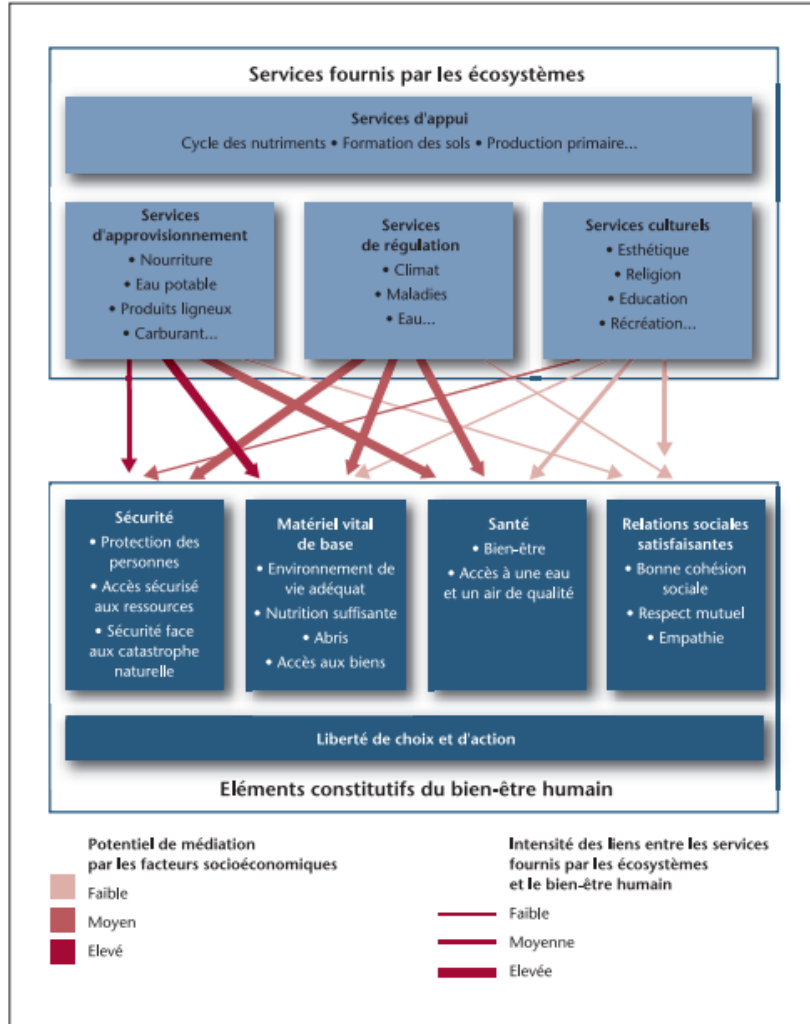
Services fournis par les écosystèmes

Services d'appui
Cycle des nutriments • Formation des sols • Production primaire...

Services d'approvisionnement
• Nourriture
• Eau potable
• Produits ligneux
• Carburant...

Services de régulation
• Climat
• Maladies
• Eau...

Services culturels
• Esthétique
• Religion
• Education
• Récréation...

Sécurité
• Protection des personnes
• Accès sécurisé aux ressources
• Sécurité face aux catastrophe naturelle

Matériel vital de base
• Environnement de vie adéquat
• Nutrition suffisante
• Abris
• Accès aux biens

Santé
• Bien-être
• Accès à une eau et un air de qualité

Relations sociales satisfaisantes
• Bonne cohésion sociale
• Respect mutuel
• Empathie

Liberté de choix et d'action

Eléments constitutifs du bien-être humain

Potentiel de médiation par les facteurs socioéconomiques
Faible
Moyen
Elevé

Intensité des liens entre les services fournis par les écosystèmes et le bien-être humain
Faible
Moyenne
Elevée